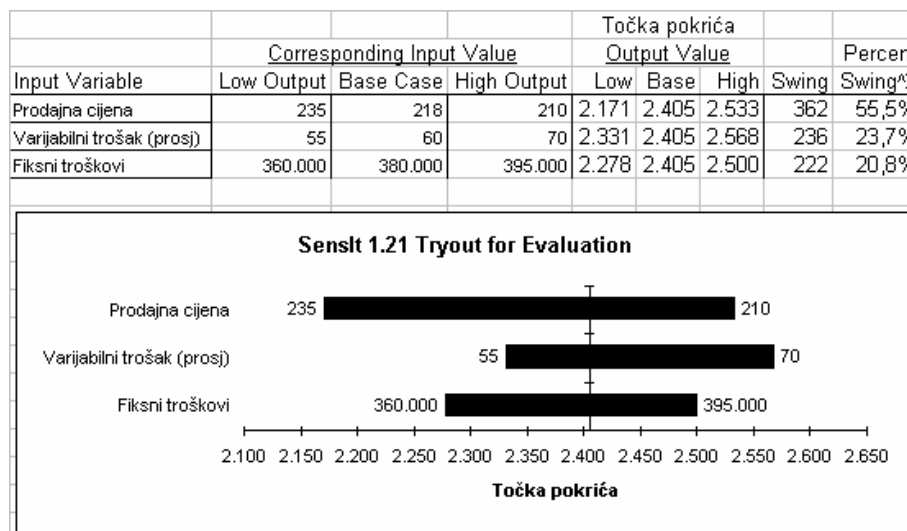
| | Corresponding Input Value | | | Točka pokrića Output Value | | | | Percer |
|---|---|---|---|---|---|---|---|---|
| Input Variable | Low Output | Base Case | High Output | Low | Base | High | Swing | Swing^ |
| Prodajna cijena | 235 | 218 | 210 | 2.171 | 2.405 | 2.533 | 362 | 55,5% |
| Varijabilni trošak (prosj) | 55 | 60 | 70 | 2.331 | 2.405 | 2.568 | 236 | 23,7% |
| Fiksni troškovi | 360.000 | 380.000 | 395.000 | 2.278 | 2.405 | 2.500 | 222 | 20,8% |

SensIt 1.21 Tryout for Evaluation

Prodajna cijena 235 210
Varijabilni trošak (prosj) 55 70
Fiksni troškovi 360.000 395.000

2.100 2.150 2.200 2.250 2.300 2.350 2.400 2.450 2.500 2.550 2.600 2.650

Točka pokrića